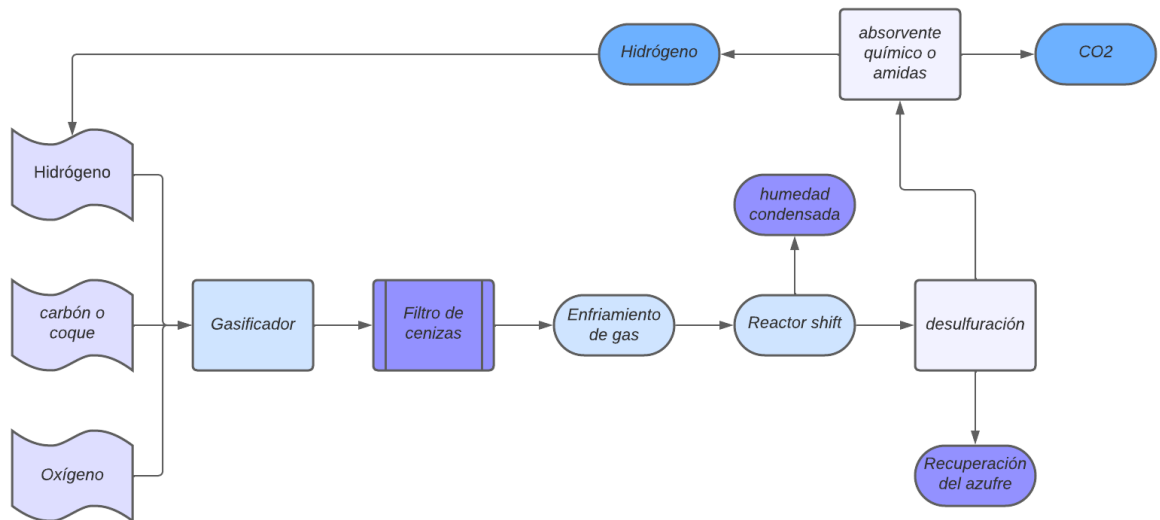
absorvente químico o amidas

Hidrógeno

CO2

Hidrógeno

humedad condensada

carbón o coque

Gasificador

Filtro de cenizas

Enfriamiento de gas

Reactor shift

desulfuración

Oxígeno

Recuperación del azufre